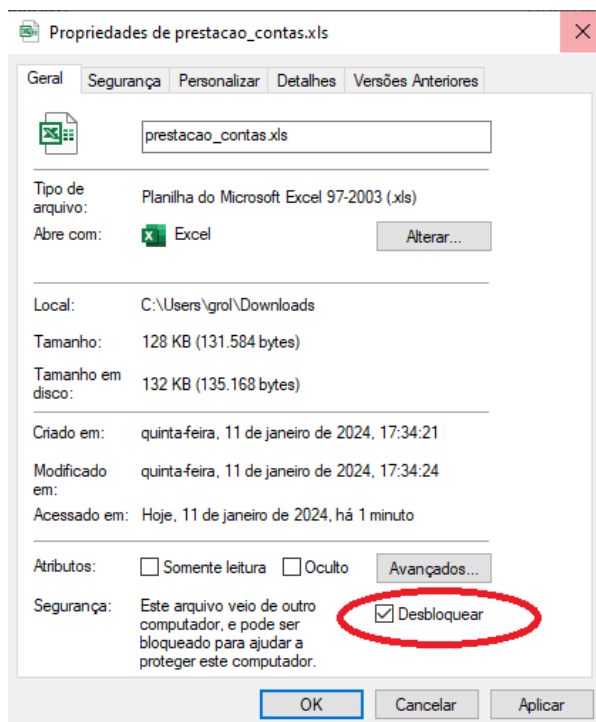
Propriedades de prestacao_contas.xls

Geral | Segurança | Personalizar | Detalhes | Versões Anteriores

prestacao_contas.xls

Tipo de arquivo: Planilha do Microsoft Excel 97-2003 (.xls)

Abre com: Excel Alterar...

Local: C:\Users\grol\Downloads

Tamanho: 128 KB (131.584 bytes)

Tamanho em disco: 132 KB (135.168 bytes)

Criado em: quinta-feira, 11 de janeiro de 2024, 17:34:21

Modificado em: quinta-feira, 11 de janeiro de 2024, 17:34:24

Acessado em: Hoje, 11 de janeiro de 2024, há 1 minuto

Atributos: Somente leitura Oculto Avançados...

Segurança: Este arquivo veio de outro computador, e pode ser bloqueado para ajudar a proteger este computador.

Desbloquear

OK Cancelar Aplicar